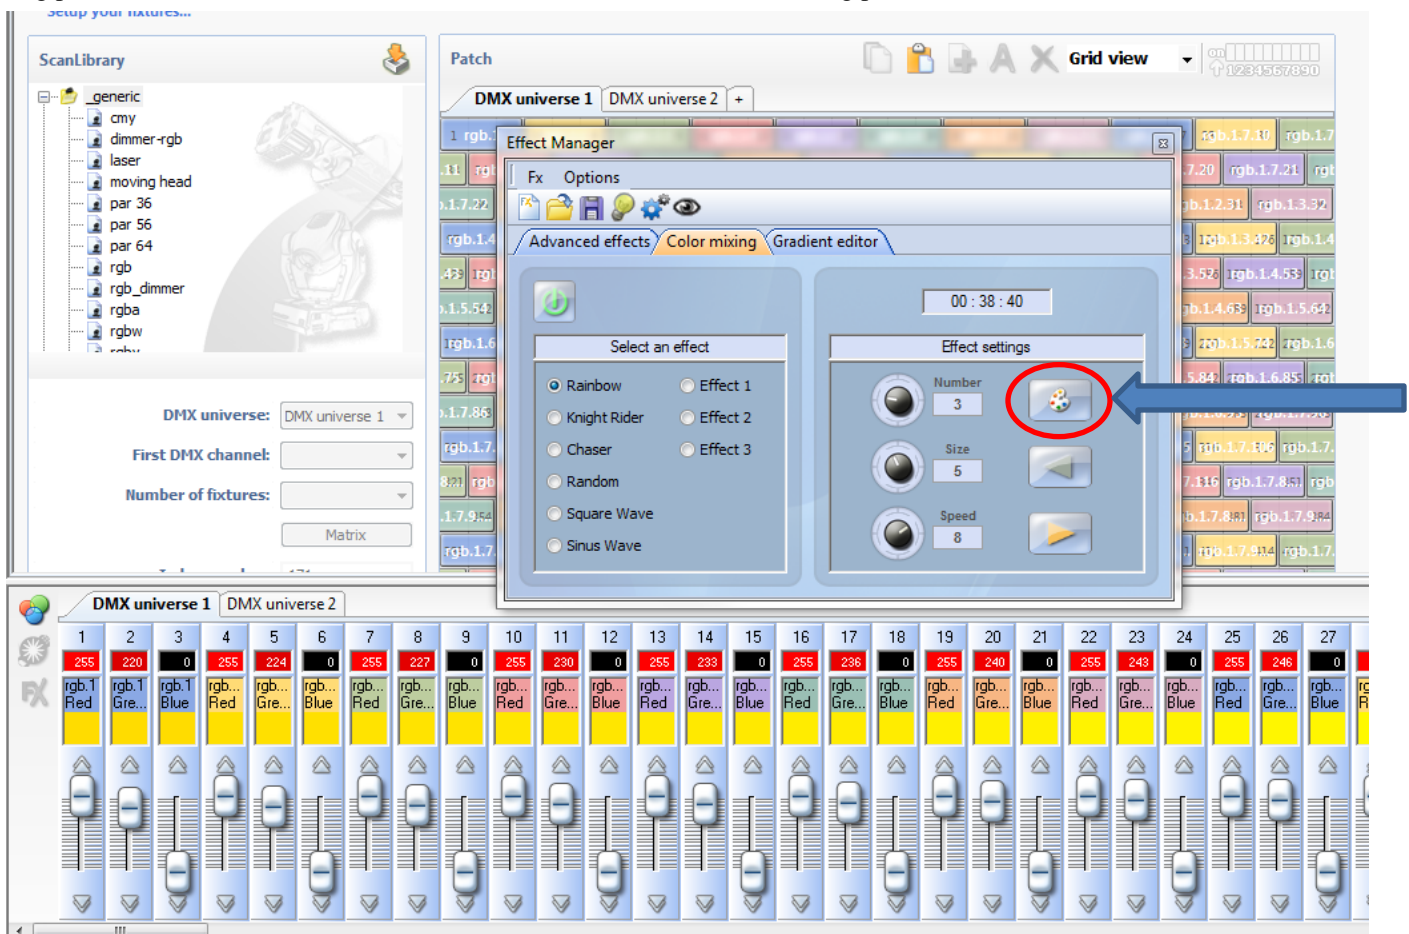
Setup your fixtures...

ScanLibrary

_generic
cmy
dimmer-rgb
laser
moving head
par 36
par 56
par 64
rgb
rgb_dimmer
rgba
rgbw

DMX universe: DMX universe 1
First DMX channel:
Number of fixtures:
Matrix

Patch
Grid view
1234567890

DMX universe 1 | DMX universe 2 | +

Effect Manager

Fx Options

Advanced effects | Color mixing | Gradient editor

00 : 38 : 40

Select an effect
Rainbow
Effect 1
Knight Rider
Effect 2
Chaser
Effect 3
Random
Square Wave
Sinus Wave

Effect settings
Number
3
Size
5
Speed
8

DMX universe 1 | DMX universe 2

| 1 | 2 | 3 | 4 | 5 | 6 | 7 | 8 | 9 | 10 | 11 | 12 | 13 | 14 | 15 | 16 | 17 | 18 | 19 | 20 | 21 | 22 | 23 | 24 | 25 | 26 | 27 |
|---|---|---|---|---|---|---|---|---|---|---|---|---|---|---|---|---|---|---|---|---|---|---|---|---|---|---|
| 255 | 220 | 0 | 255 | 224 | 0 | 255 | 227 | 0 | 255 | 230 | 0 | 255 | 233 | 0 | 255 | 236 | 0 | 255 | 240 | 0 | 255 | 243 | 0 | 255 | 246 | 0 |
| rgb.1 Red | rgb.1 Gre... | rgb.1 Blue | rgb... Red | rgb... Gre... | rgb... Blue | rgb... Red | rgb... Gre... | rgb... Blue | rgb... Red | rgb... Gre... | rgb... Blue | rgb... Red | rgb... Gre... | rgb... Blue | rgb... Red | rgb... Gre... | rgb... Blue | rgb... Red | rgb... Gre... | rgb... Blue | rgb... Red | rgb... Gre... | rgb... Blue | rgb... Red | rgb... Gre... | rgb... Blue |